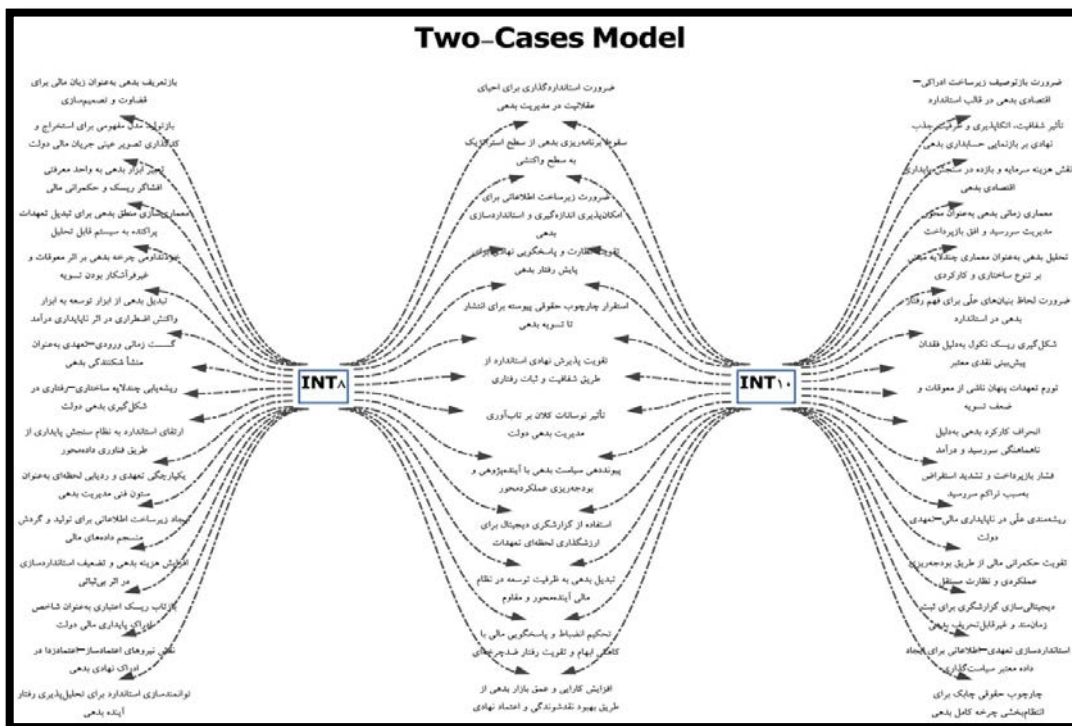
Two-Cases Model

INT۸

INT۱۰

بازتعریف بدهی به‌عنوان زبان مالی برای قضاوت و تصمیم‌سازی

بازتولید مدل مفهومی برای استخراج و کدگذاری تصویر عینی جریان مالی دولت

تبدیل ابزار بدهی به واحد معرفتی افشاگر ریسک و حکمرانی مالی

معماری‌سازی منطق بدهی برای تبدیل تعهدات پراکنده به سیستم قابل تحلیل

تداوم‌ناپذیری چرخه بدهی بر اثر معوقات و غیرآشکار بودن تسویه

تبدیل بدهی از ابزار توسعه به ابزار واکنش اضطراری در اثر ناپایداری درآمد

گسست زمانی ورودی–تعهدی به‌عنوان منشأ شکنندگی بدهی

ریشه‌یابی چندلایه ساختاری–رفتاری در شکل‌گیری بدهی دولت

ارتقای استاندارد به نظام سنجش پایداری از طریق فناوری داده‌محور

یکپارچگی تعهدی و ردیابی لحظه‌ای به‌عنوان ستون فنی مدیریت بدهی

ایجاد زیرساخت اطلاعاتی برای تولید و گردش منسجم داده‌های مالی

افزایش هزینه بدهی و تضعیف استانداردسازی در اثر بی‌ثباتی

ارتقای ریسک اعتباری به‌عنوان شاخص ناپایداری پایداری مالی دولت

نقش نیروهای اعتمادساز–اعتمادزدا در ادراک نهادی بدهی

توانمندسازی استاندارد برای تحلیل‌پذیری رفتار آینده بدهی

ضرورت استانداردگذاری برای احیای عقلانیت در مدیریت بدهی

سقوط برنامه‌ریزی بدهی از سطح استراتژیک به سطح واکنشی

ضرورت زیرساخت اطلاعاتی برای امکان‌پذیری اندازه‌گیری و استانداردسازی بدهی

تقویت نظارت و پاسخگویی نهادی برای پایش رفتار بدهی

استقرار چارچوب حقوقی پیوسته برای انتشار تا تسویه بدهی

تقویت پذیرش نهادی استاندارد از طریق شفافیت و ثبات رفتاری

تأثیر نوسانات کلان بر تاب‌آوری مدیریت بدهی دولت

پیونددهی سیاست بدهی با آینده‌پژوهی و بودجه‌ریزی عملکردمحور

استفاده از گزارشگری دیجیتال برای ارزشگذاری لحظه‌ای تعهدات

تبدیل بدهی به ظرفیت توسعه در نظام مالی آینده‌محور و مقاوم

تحکیم انضباط و پاسخگویی مالی با کاهش ابهام و تقویت رفتار فنی–حرفه‌ای

افزایش کارایی و عمق بازار بدهی از طریق بهبود نقدشوندگی و اعتماد نهادی

ضرورت بازتوصیف زیرساخت ادراکی–اقتصادی بدهی در قالب استاندارد

تأثیر شفافیت، اتکاپذیری و گزارش‌دهی در جذب نهادی بر بازنمایی حسابداری بدهی

نقش هزینه سرمایه و بازده در سنجش پایداری اقتصادی بدهی

معماری زمانی بدهی به‌عنوان محور مدیریت سررسید و افق بازپرداخت

تحلیل بدهی به‌عنوان معماری چندلایه مبتنی بر تنوع ساختاری و کارکردی

ضرورت لحاظ بنیان‌های علّی برای فهم رفتار بدهی در استاندارد

شکل‌گیری ریسک تکرار به‌دلیل فقدان پیش‌بینی نقدی معتبر

تورم تعهدات پنهان ناشی از معوقات و ضعف تسویه

انحراف کارکرد بدهی به‌دلیل ناهماهنگی سررسید و درآمد

فشار بازپرداخت و تشدید استقراض به‌سبب تراکم سررسید

ریشه‌مندی علّی در ناپایداری مالی–تعهدی دولت

تقویت حکمرانی مالی از طریق بودجه‌ریزی عملکردی و نظارت مستقل

دیجیتالی‌سازی گزارشگری برای ثبت زمان‌مند و غیرقابل‌تحریف بدهی

استانداردسازی تعهدی–اطلاعاتی برای ایجاد داده معتبر سیاست‌گذاری

چارچوب حقوقی چابک برای انتظام‌بخشی چرخه کامل بدهی